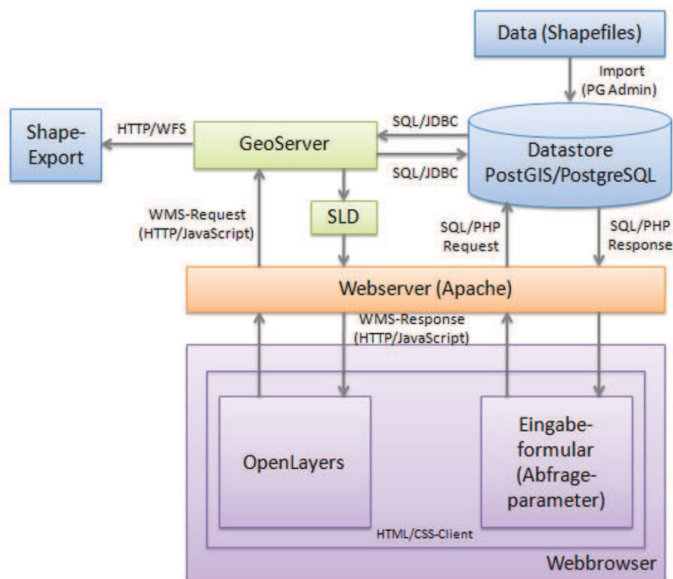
Data (Shapefiles)

Import (PG Admin)

Shape-Export

HTTP/WFS

GeoServer

SQL/JDBC

SQL/JDBC

Datastore PostGIS/PostgreSQL

SLD

WMS-Request (HTTP/JavaScript)

SQL/PHP Request

SQL/PHP Response

Webserver (Apache)

WMS-Response (HTTP/JavaScript)

OpenLayers

Eingabe-formular (Abfrage-parameter)

HTML/CSS-Client

Webbrowser